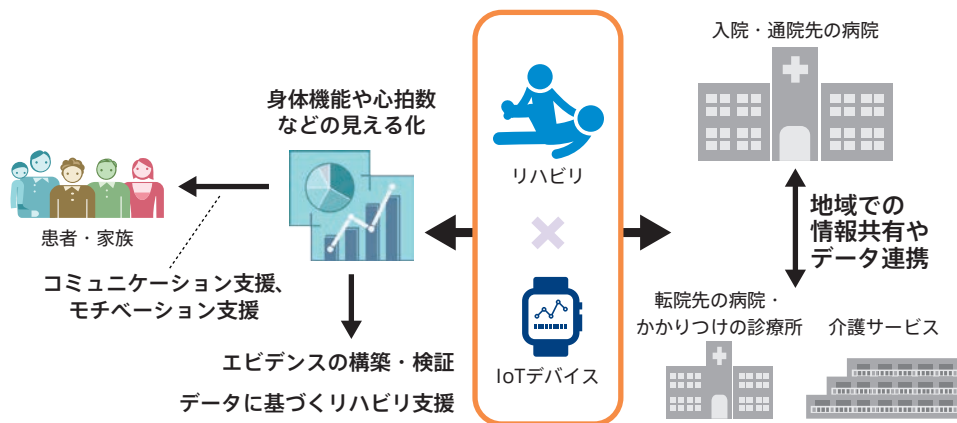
入院・通院先の病院

身体機能や心拍数
などの見える化

リハビリ

患者・家族

地域での
情報共有や
データ連携

コミュニケーション支援、
モチベーション支援

IoTデバイス

転院先の病院・
かかりつけの診療所

介護サービス

エビデンスの構築・検証

データに基づくリハビリ支援